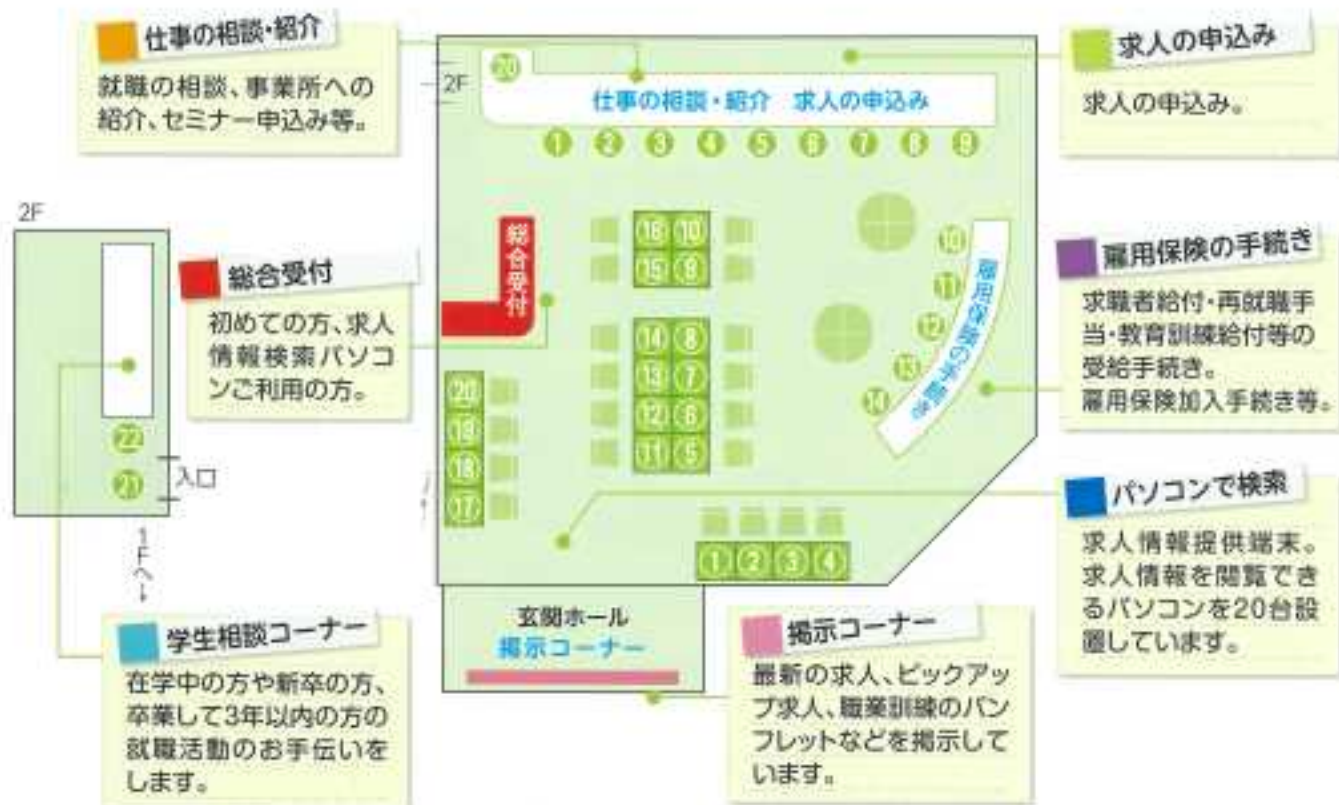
仕事の相談・紹介

就職の相談、事業所への紹介、セミナー申込み等。

2F

20

仕事の相談・紹介　求人の申込み

1 2 3 4 5 6 7 8 9

求人の申込み

求人の申込み。

2F

総合受付

総合受付

初めての方、求人情報検索パソコンご利用の方。

16 10
15 9
14 8
13 7
12 6
11 5

20
19
18
17

10
11
12
13
14

雇用保険の手続き

雇用保険の手続き

求職者給付・再就職手当・教育訓練給付等の受給手続き。
雇用保険加入手続き等。

22
21
入口

1F へ

1 2 3 4

パソコンで検索

求人情報提供端末。求人情報を閲覧できるパソコンを20台設置しています。

玄関ホール
掲示コーナー

学生相談コーナー

在学中の方や新卒の方、卒業して3年以内の方の就職活動のお手伝いをします。

掲示コーナー

最新の求人、ピックアップ求人、職業訓練のパンフレットなどを掲示しています。